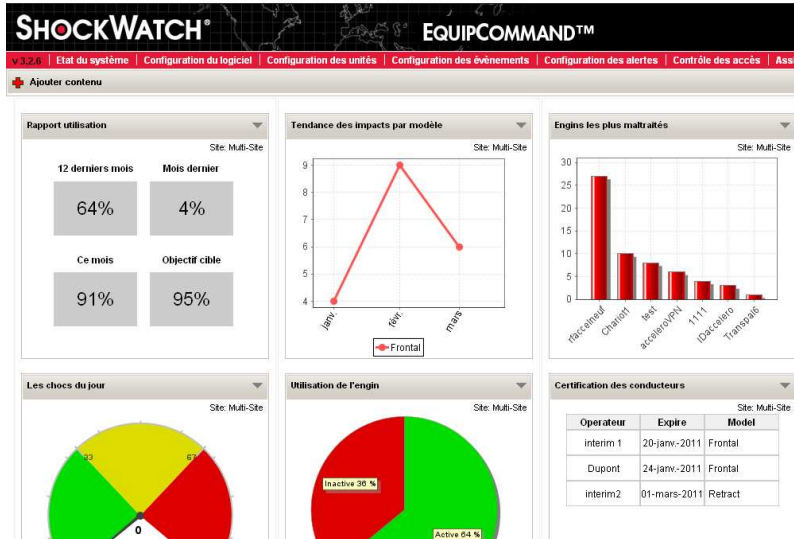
SHOCKWATCH®

EQUIPCOMMAND™

v 3.2.6 | Etat du système | Configuration du logiciel | Configuration des unités | Configuration des évènements | Configuration des alertes | Contrôle des accès | Ass

Ajouter contenu

Rapport utilisation

Site: Multi-Site

12 derniers mois

64%

Mois dernier

4%

Ce mois

91%

Objectif cible

95%

Tendance des impacts par modèle

Site: Multi-Site

9
8
7
6
5
4

janv.
févr.
mars

Frontal

Engins les plus maltraités

Site: Multi-Site

30
25
20
15
10
5
0

rfacceleneuf
Chariot1
test
acceleroVPN
1111
IDaccelero
Transpal6

Les chocs du jour

Site: Multi-Site

33
67
0

Utilisation de l'engin

Site: Multi-Site

Inactive 36 %
Active 64 %

Certification des conducteurs

Site: Multi-Site

| Operateur | Expire | Model |
|---|---|---|
| interim 1 | 20-janv.-2011 | Frontal |
| Dupont | 24-janv.-2011 | Frontal |
| interim2 | 01-mars-2011 | Retract |